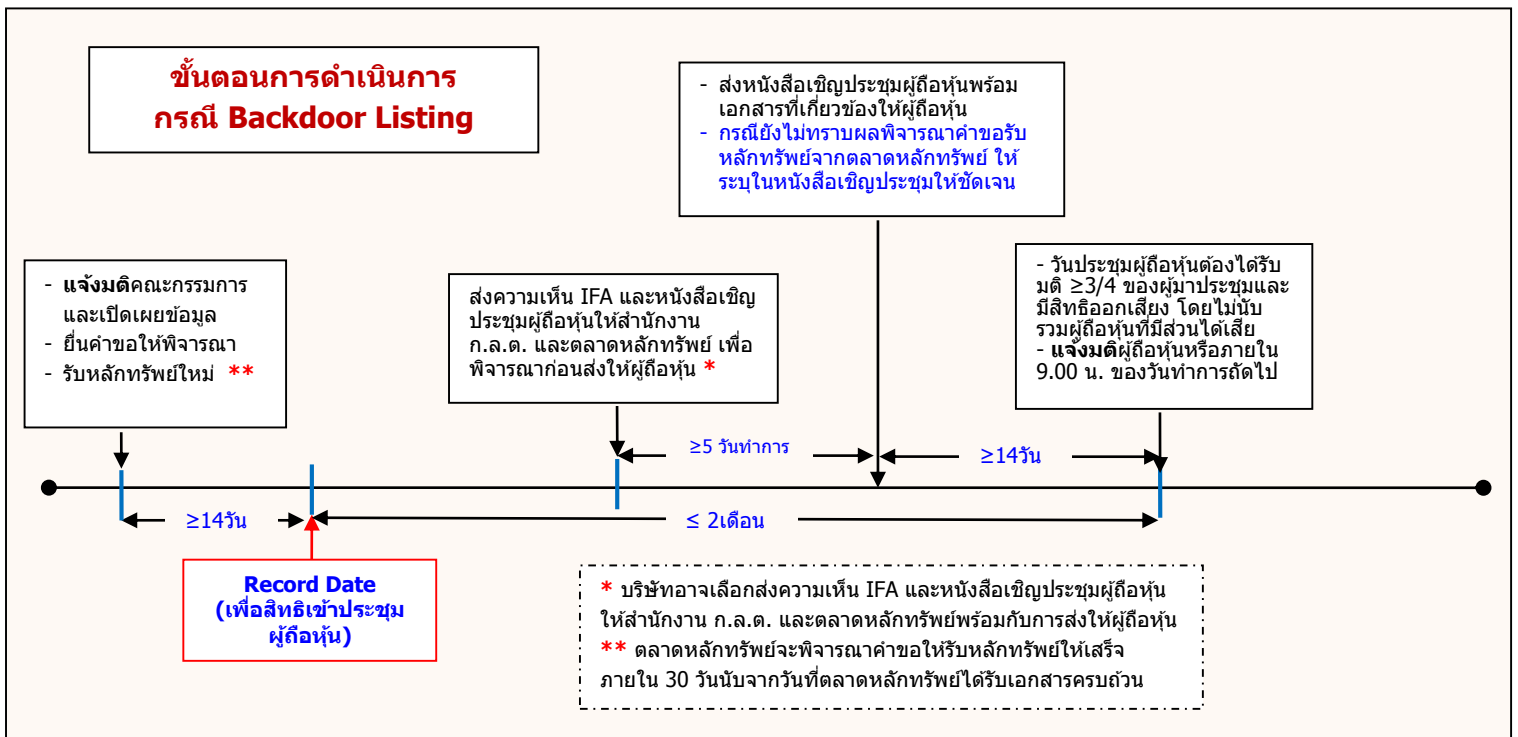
ขั้นตอนการดำเนินการ
กรณี Backdoor Listing

- ส่งหนังสือเชิญประชุมผู้ถือหุ้นพร้อมเอกสารที่เกี่ยวข้องให้ผู้ถือหุ้น
- กรณียังไม่ทราบผลพิจารณาคำขอรับหลักทรัพย์จากตลาดหลักทรัพย์ ให้ระบุในหนังสือเชิญประชุมให้ชัดเจน

- แจ้งมติคณะกรรมการและเปิดเผยข้อมูล
- ยื่นคำขอให้พิจารณา
- รับหลักทรัพย์ใหม่ **

ส่งความเห็น IFA และหนังสือเชิญประชุมผู้ถือหุ้นให้สำนักงาน ก.ล.ต. และตลาดหลักทรัพย์ เพื่อพิจารณาก่อนส่งให้ผู้ถือหุ้น *

- วันประชุมผู้ถือหุ้นต้องได้รับมติ $\geq$3/4 ของผู้มาประชุมและมีสิทธิออกเสียง โดยไม่นับรวมผู้ถือหุ้นที่มีส่วนได้เสีย
- แจ้งมติผู้ถือหุ้นหรือภายใน 9.00 น. ของวันทำการถัดไป

$\geq$5 วันทำการ

$\geq$14วัน

$\geq$14วัน

$\leq$ 2เดือน

Record Date
(เพื่อสิทธิเข้าประชุมผู้ถือหุ้น)

* บริษัทอาจเลือกส่งความเห็น IFA และหนังสือเชิญประชุมผู้ถือหุ้นให้สำนักงาน ก.ล.ต. และตลาดหลักทรัพย์พร้อมกับการส่งให้ผู้ถือหุ้น
** ตลาดหลักทรัพย์จะพิจารณาคำขอให้รับหลักทรัพย์ให้เสร็จภายใน 30 วันนับจากวันที่ตลาดหลักทรัพย์ได้รับเอกสารครบถ้วน